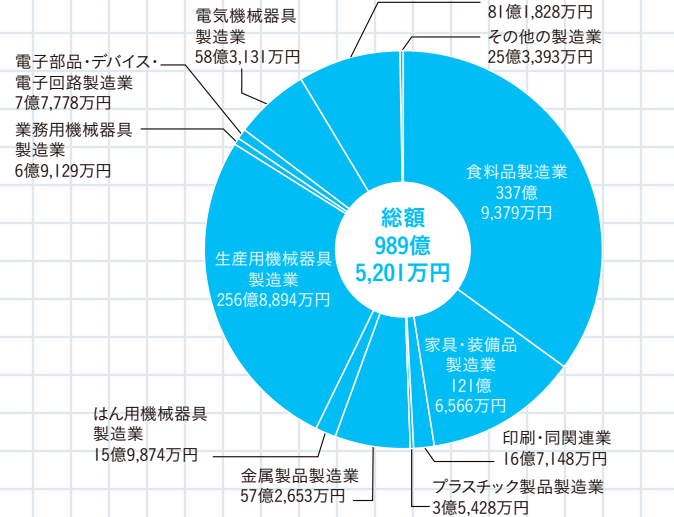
電気機械器具
製造業
58億3,131万円

81億1,828万円

その他の製造業
25億3,393万円

電子部品・デバイス・
電子回路製造業
7億7,778万円

業務用機械器具
製造業
6億9,129万円

食料品製造業
337億
9,379万円

総額
989億
5,201万円

生産用機械器具
製造業
256億8,894万円

家具・装備品
製造業
121億
6,566万円

はん用機械器具
製造業
15億9,874万円

印刷・同関連業
16億7,148万円

金属製品製造業
57億2,653万円

プラスチック製品製造業
3億5,428万円